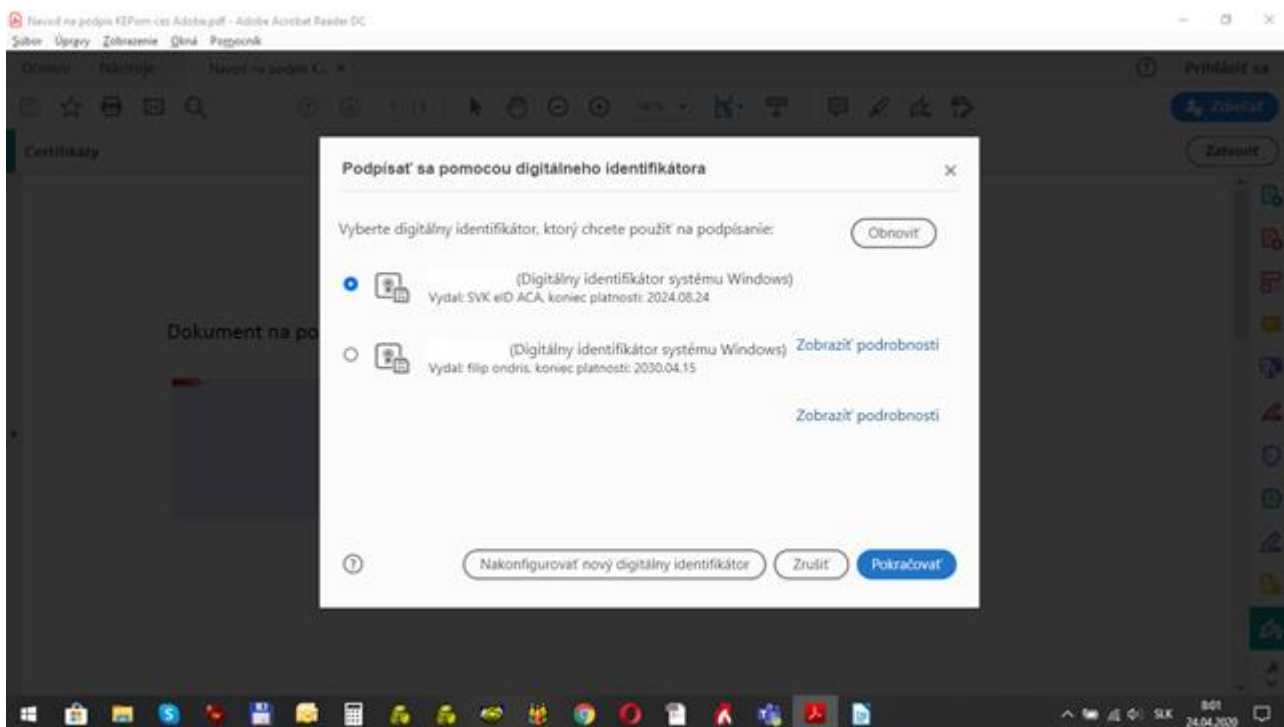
Navod na podpis KEPom cez Adobe.pdf - Adobe Acrobat Reader DC
Súbor Úpravy Zobrazenie Okná Pomocník
Domov Nástroje Navod na podpis K... ×
Prihlásiť sa
Zdieľať
Certifikáty
Zatvoriť

Podpísať sa pomocou digitálneho identifikátora

Vyberte digitálny identifikátor, ktorý chcete použiť na podpísanie:
Obnoviť

(Digitálny identifikátor systému Windows)
Vydal: SVK eID ACA, koniec platnosti: 2024.08.24

(Digitálny identifikátor systému Windows) Zobraziť podrobnosti
Vydal: filip ondris, koniec platnosti: 2030.04.15

Zobraziť podrobnosti

Nakonfigurovať nový digitálny identifikátor
Zrušiť
Pokračovať

Dokument na po

SLK 8:01 24.04.2020